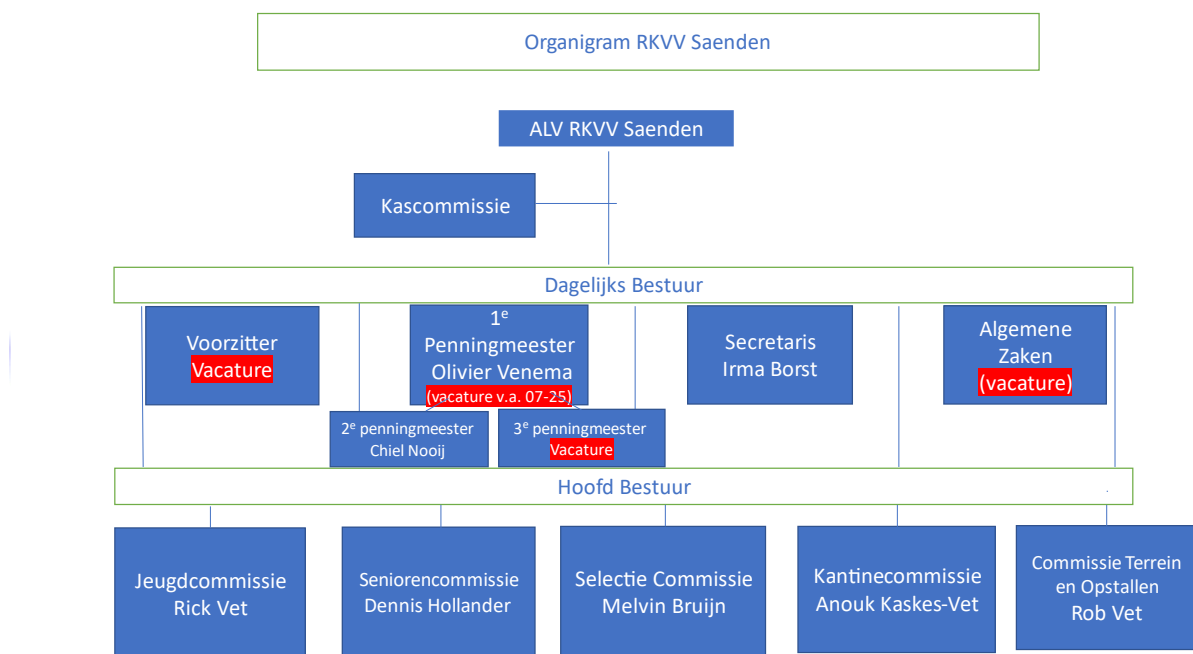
Organigram RKVV Saenden

ALV RKVV Saenden

Kascommissie

Dagelijks Bestuur

Voorzitter
Vacature

1$^{e}$
Penningmeester
Olivier Venema
(vacature v.a. 07-25)

Secretaris
Irma Borst

Algemene
Zaken
(vacature)

2$^{e}$ penningmeester
Chiel Nooij

3$^{e}$ penningmeester
Vacature

Hoofd Bestuur

Jeugdcommissie
Rick Vet

Seniorencommissie
Dennis Hollander

Selectie Commissie
Melvin Bruijn

Kantinecommissie
Anouk Kaskes-Vet

Commissie Terrein
en Opstallen
Rob Vet